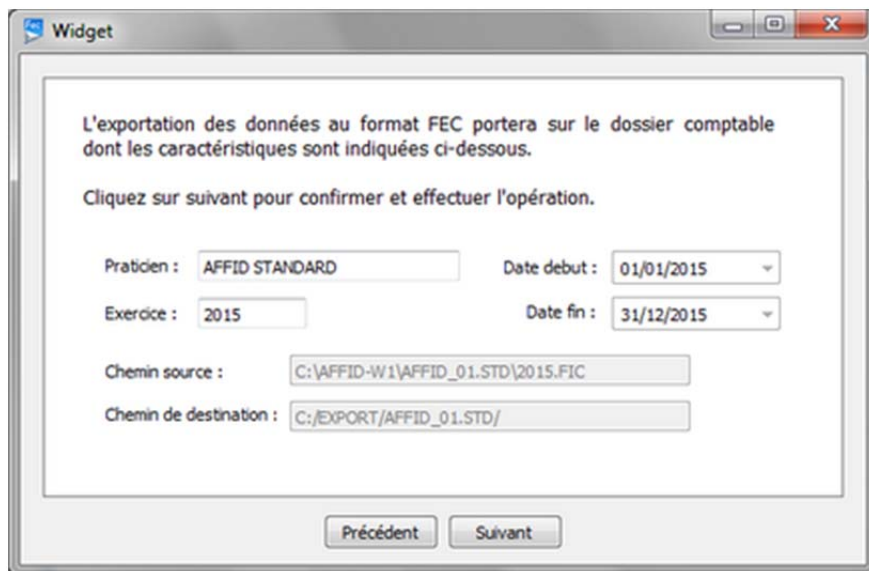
Widget

L'exportation des données au format FEC portera sur le dossier comptable dont les caractéristiques sont indiquées ci-dessous.

Cliquez sur suivant pour confirmer et effectuer l'opération.

Praticien : AFFID STANDARD
Date debut : 01/01/2015
Exercice : 2015
Date fin : 31/12/2015
Chemin source : C:\AFFID-W1\AFFID_01.STD\2015.FIC
Chemin de destination : C:/EXPORT/AFFID_01.STD/

Précédent
Suivant